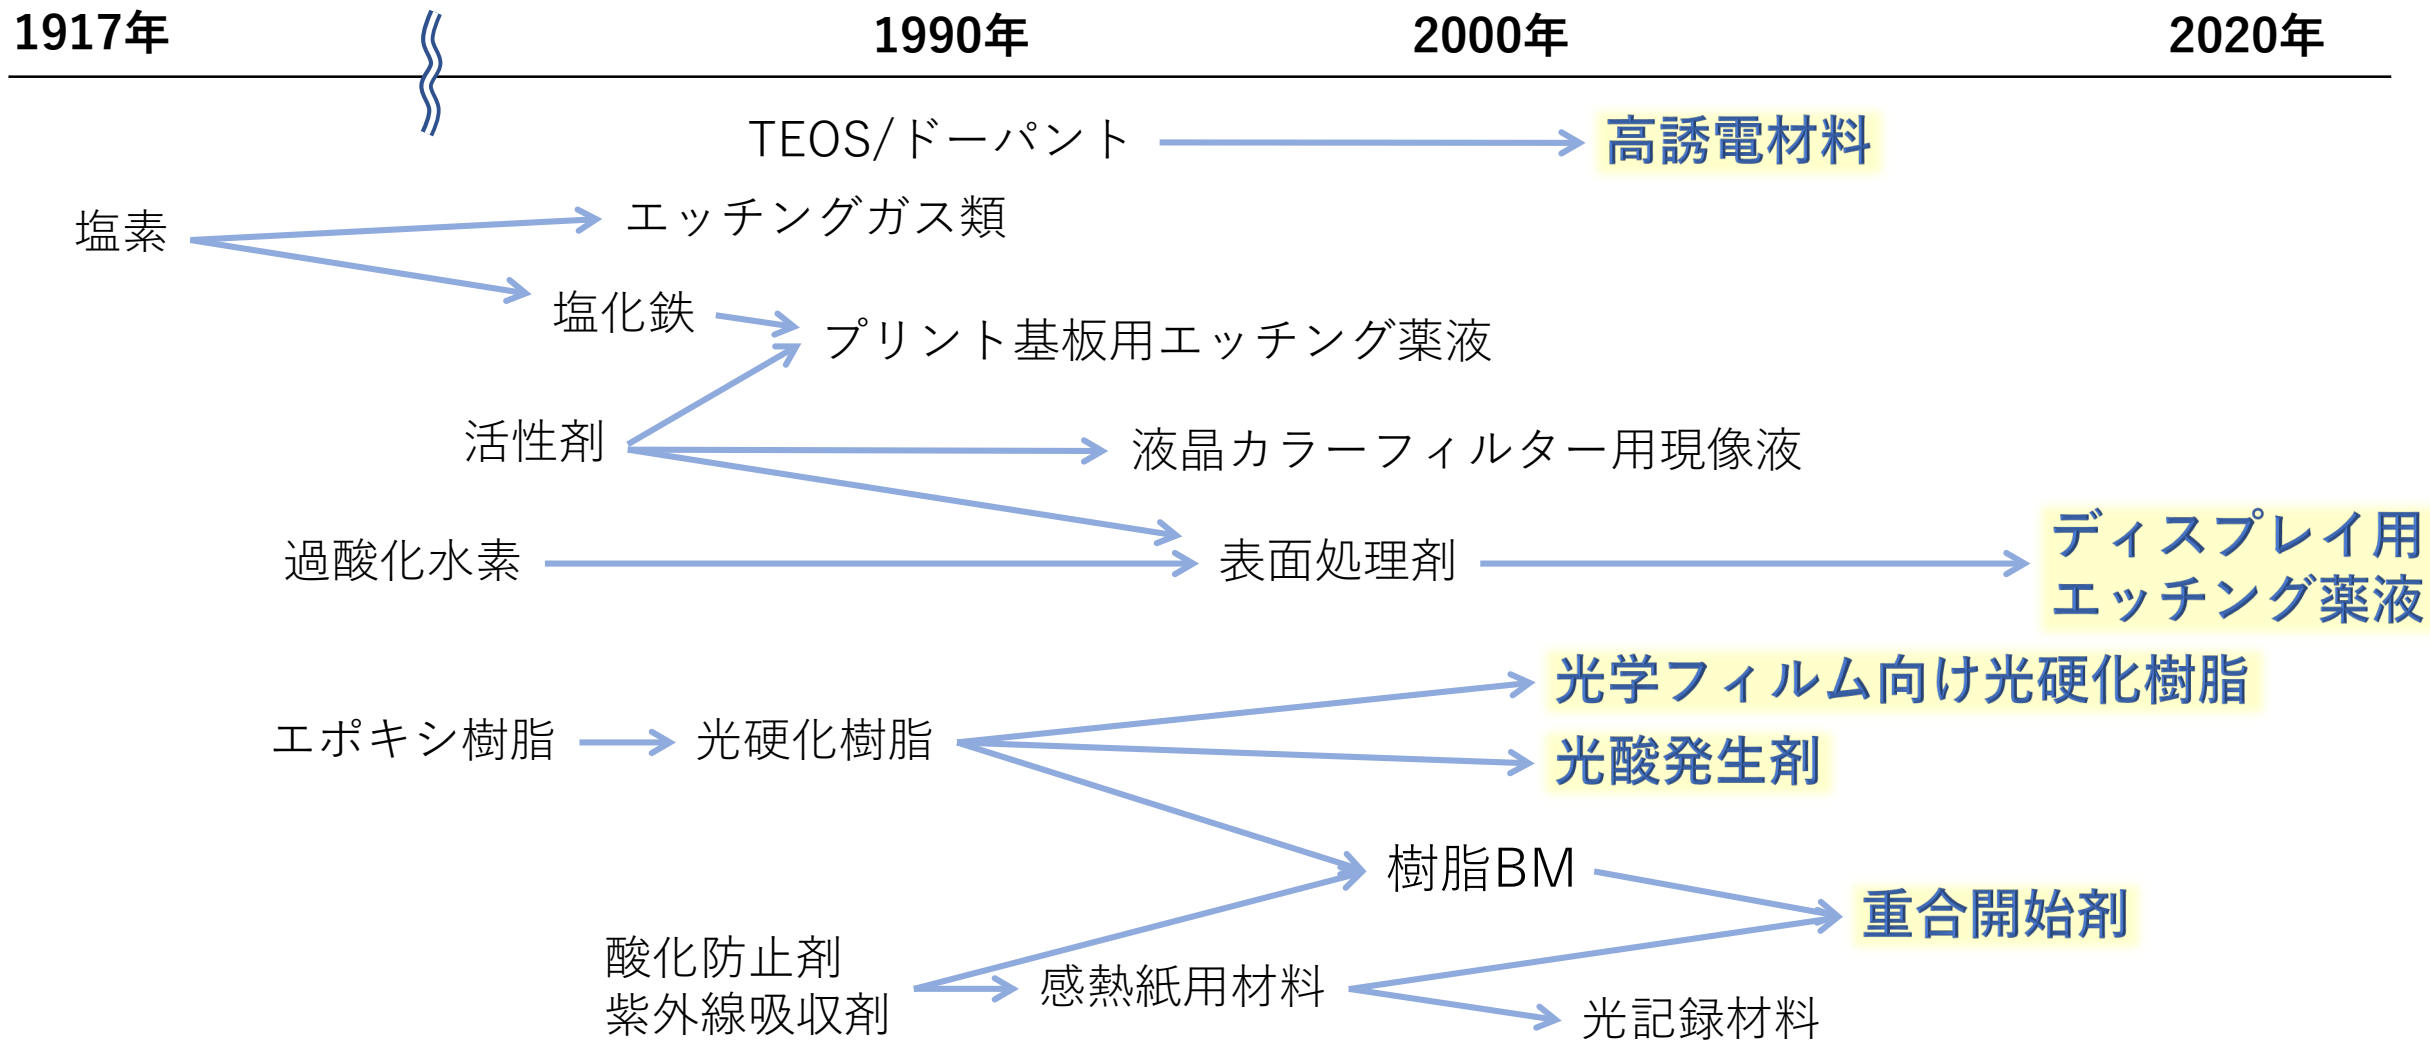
1917年　1990年　2000年　2020年

TEOS/ドーパント
高誘電材料

塩素
エッチングガス類
塩化鉄
プリント基板用エッチング薬液

活性剤
液晶カラーフィルター用現像液
表面処理剤
過酸化水素
ディスプレイ用
エッチング薬液

光学フィルム向け光硬化樹脂
エポキシ樹脂
光硬化樹脂
光酸発生剤

樹脂BM
重合開始剤
酸化防止剤
紫外線吸収剤
感熱紙用材料
光記録材料